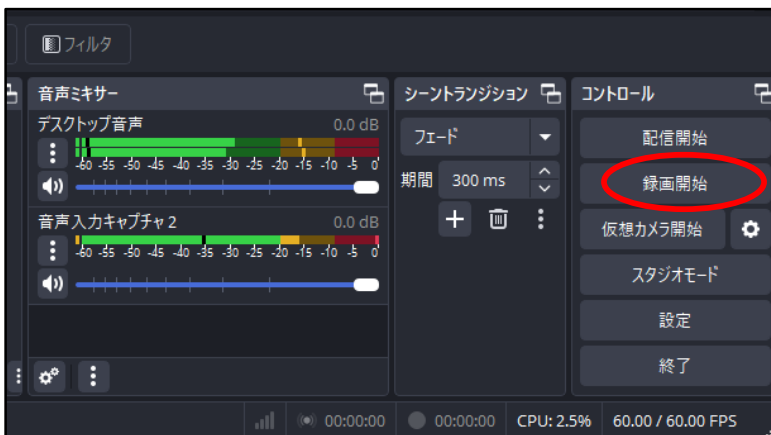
フィルタ

音声ミキサー

デスクトップ音声 0.0 dB

-60 -55 -50 -45 -40 -35 -30 -25 -20 -15 -10 -5 0

音声入力キャプチャ 2 0.0 dB

-60 -55 -50 -45 -40 -35 -30 -25 -20 -15 -10 -5 0

シーントランジション

フェード

期間 300 ms

コントロール

配信開始

録画開始

仮想カメラ開始

スタジオモード

設定

終了

00:00:00 00:00:00 CPU: 2.5% 60.00 / 60.00 FPS